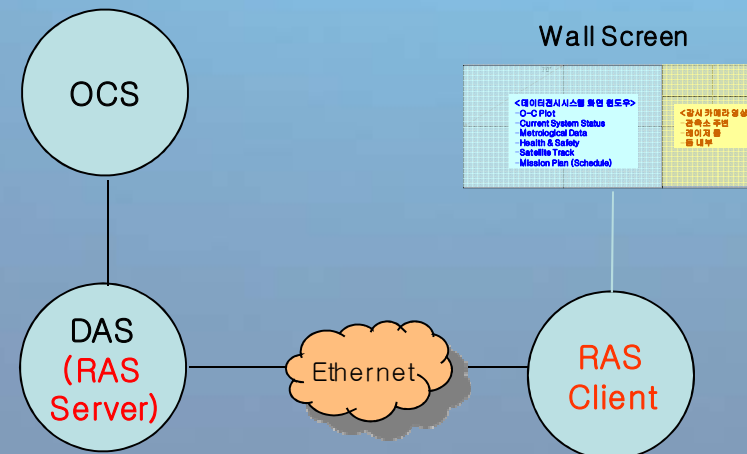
Wall Screen

<데이터전시시스템 화면 윈도우>
-O-C Plot
-Current System Status
-Metrological Data
-Health & Safety
-Satellite Track
-Mission Plan (Schedule)

<감시 카메라 영상
-관측소 주변
-레이저 룸
-돔 내부

OCS

DAS
(RAS
Server)

Ethernet

RAS
Client